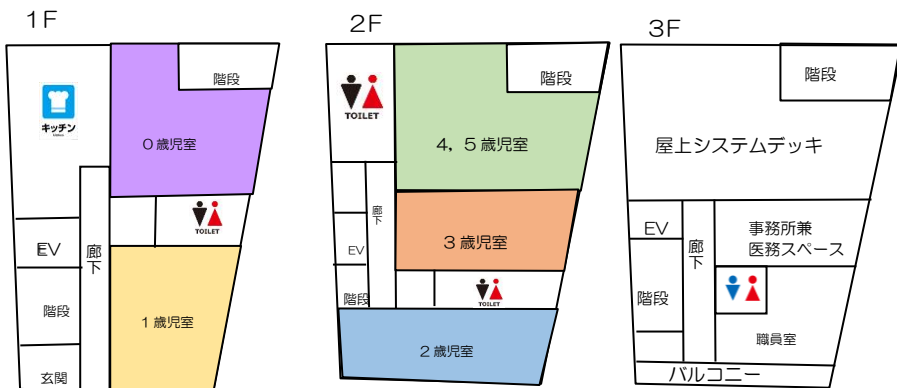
1F

階段

キッチン

０歳児室

TOILET

EV

廊下

階段

１歳児室

玄関

2F

TOILET

階段

４，５歳児室

廊下

EV

３歳児室

階段

TOILET

２歳児室

3F

階段

屋上システムデッキ

EV

事務所兼医務スペース

廊下

階段

職員室

バルコニー